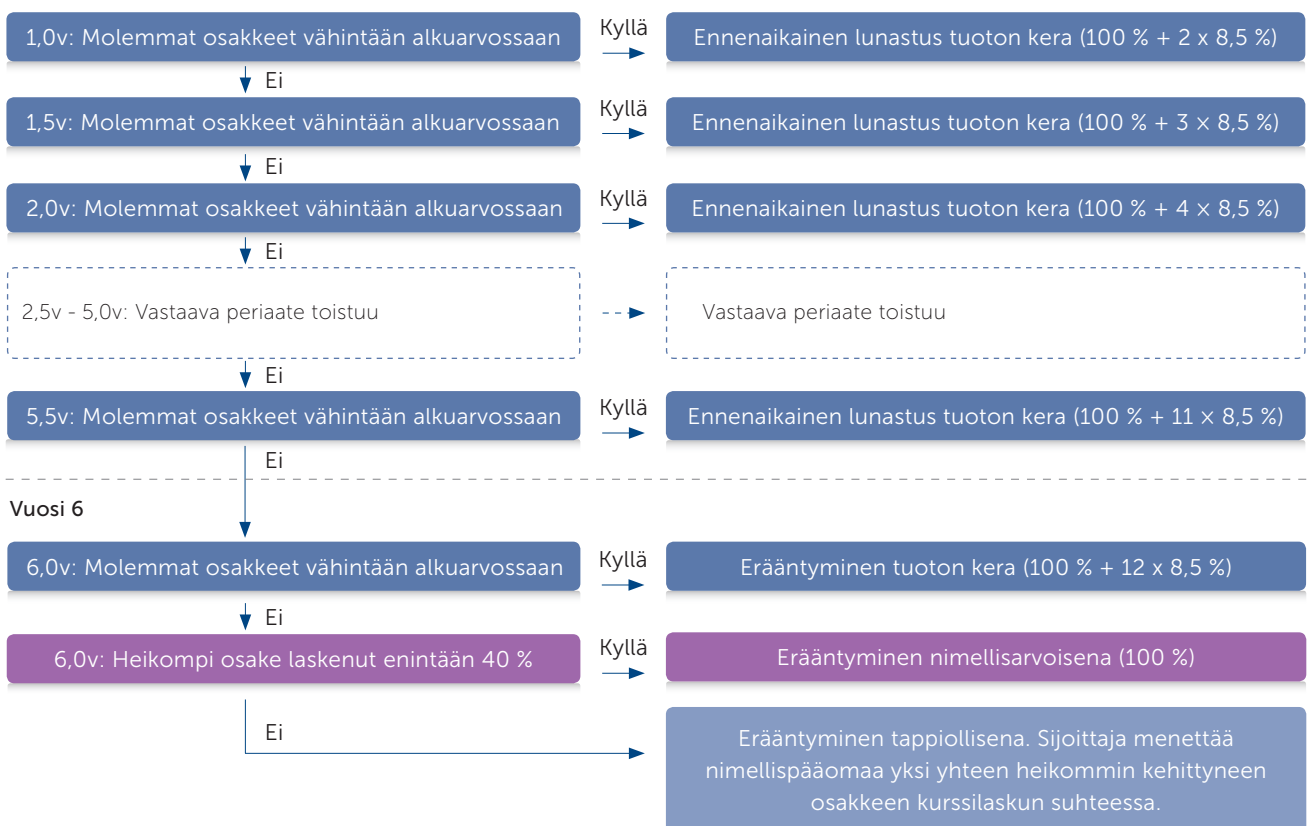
1,0v: Molemmat osakkeet vähintään alkuarvossaan

Kyllä

Ennenaikainen lunastus tuoton kera (100 % + 2 x 8,5 %)

Ei

1,5v: Molemmat osakkeet vähintään alkuarvossaan

Kyllä

Ennenaikainen lunastus tuoton kera (100 % + 3 × 8,5 %)

Ei

2,0v: Molemmat osakkeet vähintään alkuarvossaan

Kyllä

Ennenaikainen lunastus tuoton kera (100 % + 4 × 8,5 %)

Ei

2,5v - 5,0v: Vastaava periaate toistuu

Vastaava periaate toistuu

Ei

5,5v: Molemmat osakkeet vähintään alkuarvossaan

Kyllä

Ennenaikainen lunastus tuoton kera (100 % + 11 × 8,5 %)

Ei

Vuosi 6

6,0v: Molemmat osakkeet vähintään alkuarvossaan

Kyllä

Erääntyminen tuoton kera (100 % + 12 x 8,5 %)

Ei

6,0v: Heikompi osake laskenut enintään 40 %

Kyllä

Erääntyminen nimellisarvoisena (100 %)

Ei

Erääntyminen tappiollisena. Sijoittaja menettää nimellispääomaa yksi yhteen heikommin kehittyneen osakkeen kurssilaskun suhteessa.